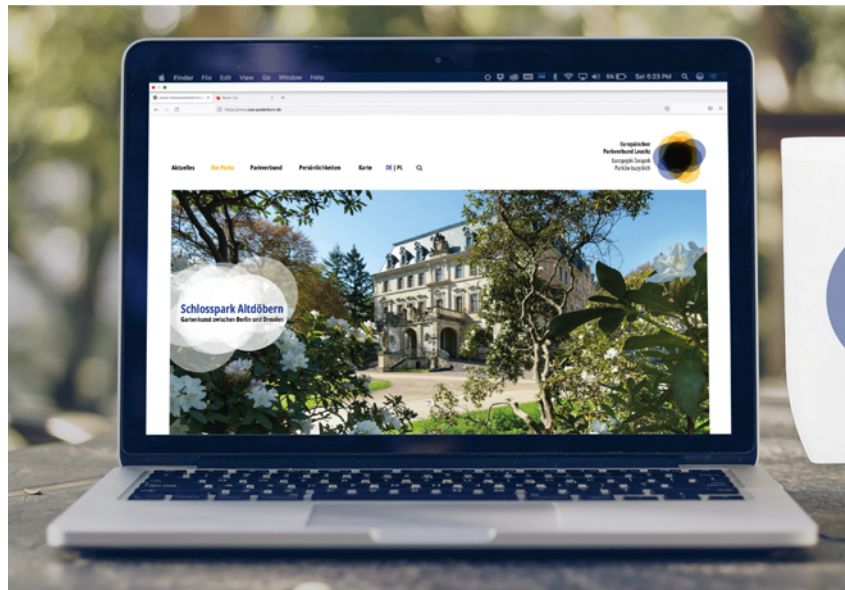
Finder File Edit View Go Window Help

Sat 6:23 PM

Europäischer Parkverbund Lausitz
Europejski Związek Parków Łużyckich

Aktuelles Die Parks Parkverband Persönlichkeiten Karte DE | PL

Schlosspark Altdöbern
Gartenkunst zwischen Berlin und Dresden